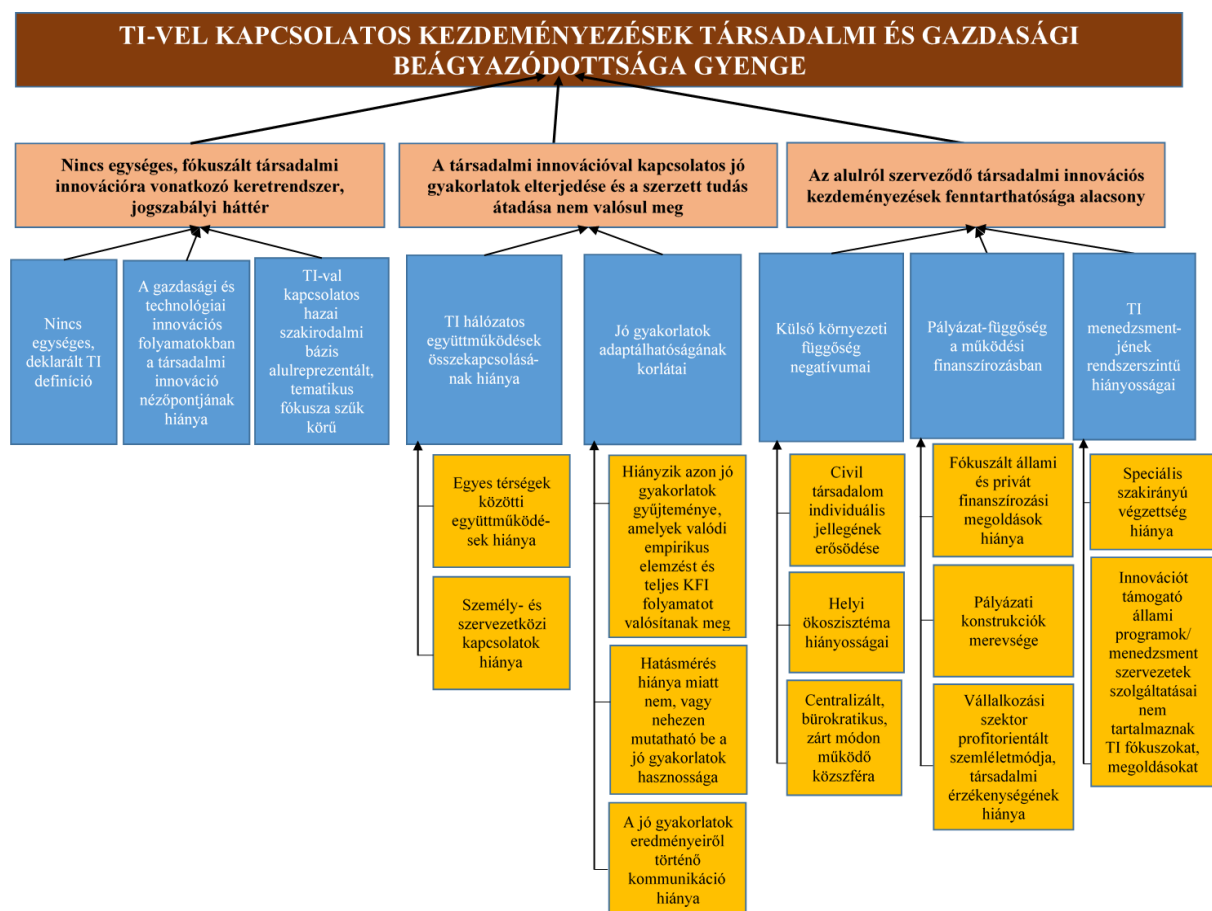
TI-VEL KAPCSOLATOS KEZDEMÉNYEZÉSEK TÁRSADALMI ÉS GAZDASÁGI BEÁGYAZÓDOTTSÁGA GYENGE

Nincs egységes, fókuszált társadalmi innovációra vonatkozó keretrendszer, jogszabályi háttér

A társadalmi innovációval kapcsolatos jó gyakorlatok elterjedése és a szerzett tudás átadása nem valósul meg

Az alulról szerveződő társadalmi innovációs kezdeményezések fenntarthatósága alacsony

Nincs egységes, deklarált TI definíció

A gazdasági és technológiai innovációs folyamatokban a társadalmi innováció nézőpontjának hiánya

TI-val kapcsolatos hazai szakirodalmi bázis alulreprezentált, tematikus fókusza szűk körű

TI hálózatos együttműködések összekapcsolásának hiánya

Jó gyakorlatok adaptálhatóságának korlátai

Külső környezeti függőség negatívumai

Pályázat-függőség a működési finanszírozásban

TI menedzsmentjének rendszerszintű hiányosságai

Egyes térségek közötti együttműködések hiánya

Személy- és szervezetközi kapcsolatok hiánya

Hiányzik azon jó gyakorlatok gyűjteménye, amelyek valódi empirikus elemzést és teljes KFI folyamatot valósítanak meg

Hatásmérés hiánya miatt nem, vagy nehezen mutatható be a jó gyakorlatok hasznossága

A jó gyakorlatok eredményeiről történő kommunikáció hiánya

Civil társadalom individuális jellegének erősödése

Helyi ökoszisztéma hiányosságai

Centralizált, bürokratikus, zárt módon működő közszféra

Fókuszált állami és privát finanszírozási megoldások hiánya

Pályázati konstrukciók merevsége

Vállalkozási szektor profitorientált szemléletmódja, társadalmi érzékenységének hiánya

Speciális szakirányú végzettség hiánya

Innovációt támogató állami programok/ menedzsment szervezetek szolgáltatásai nem tartalmaznak TI fókuszokat, megoldásokat